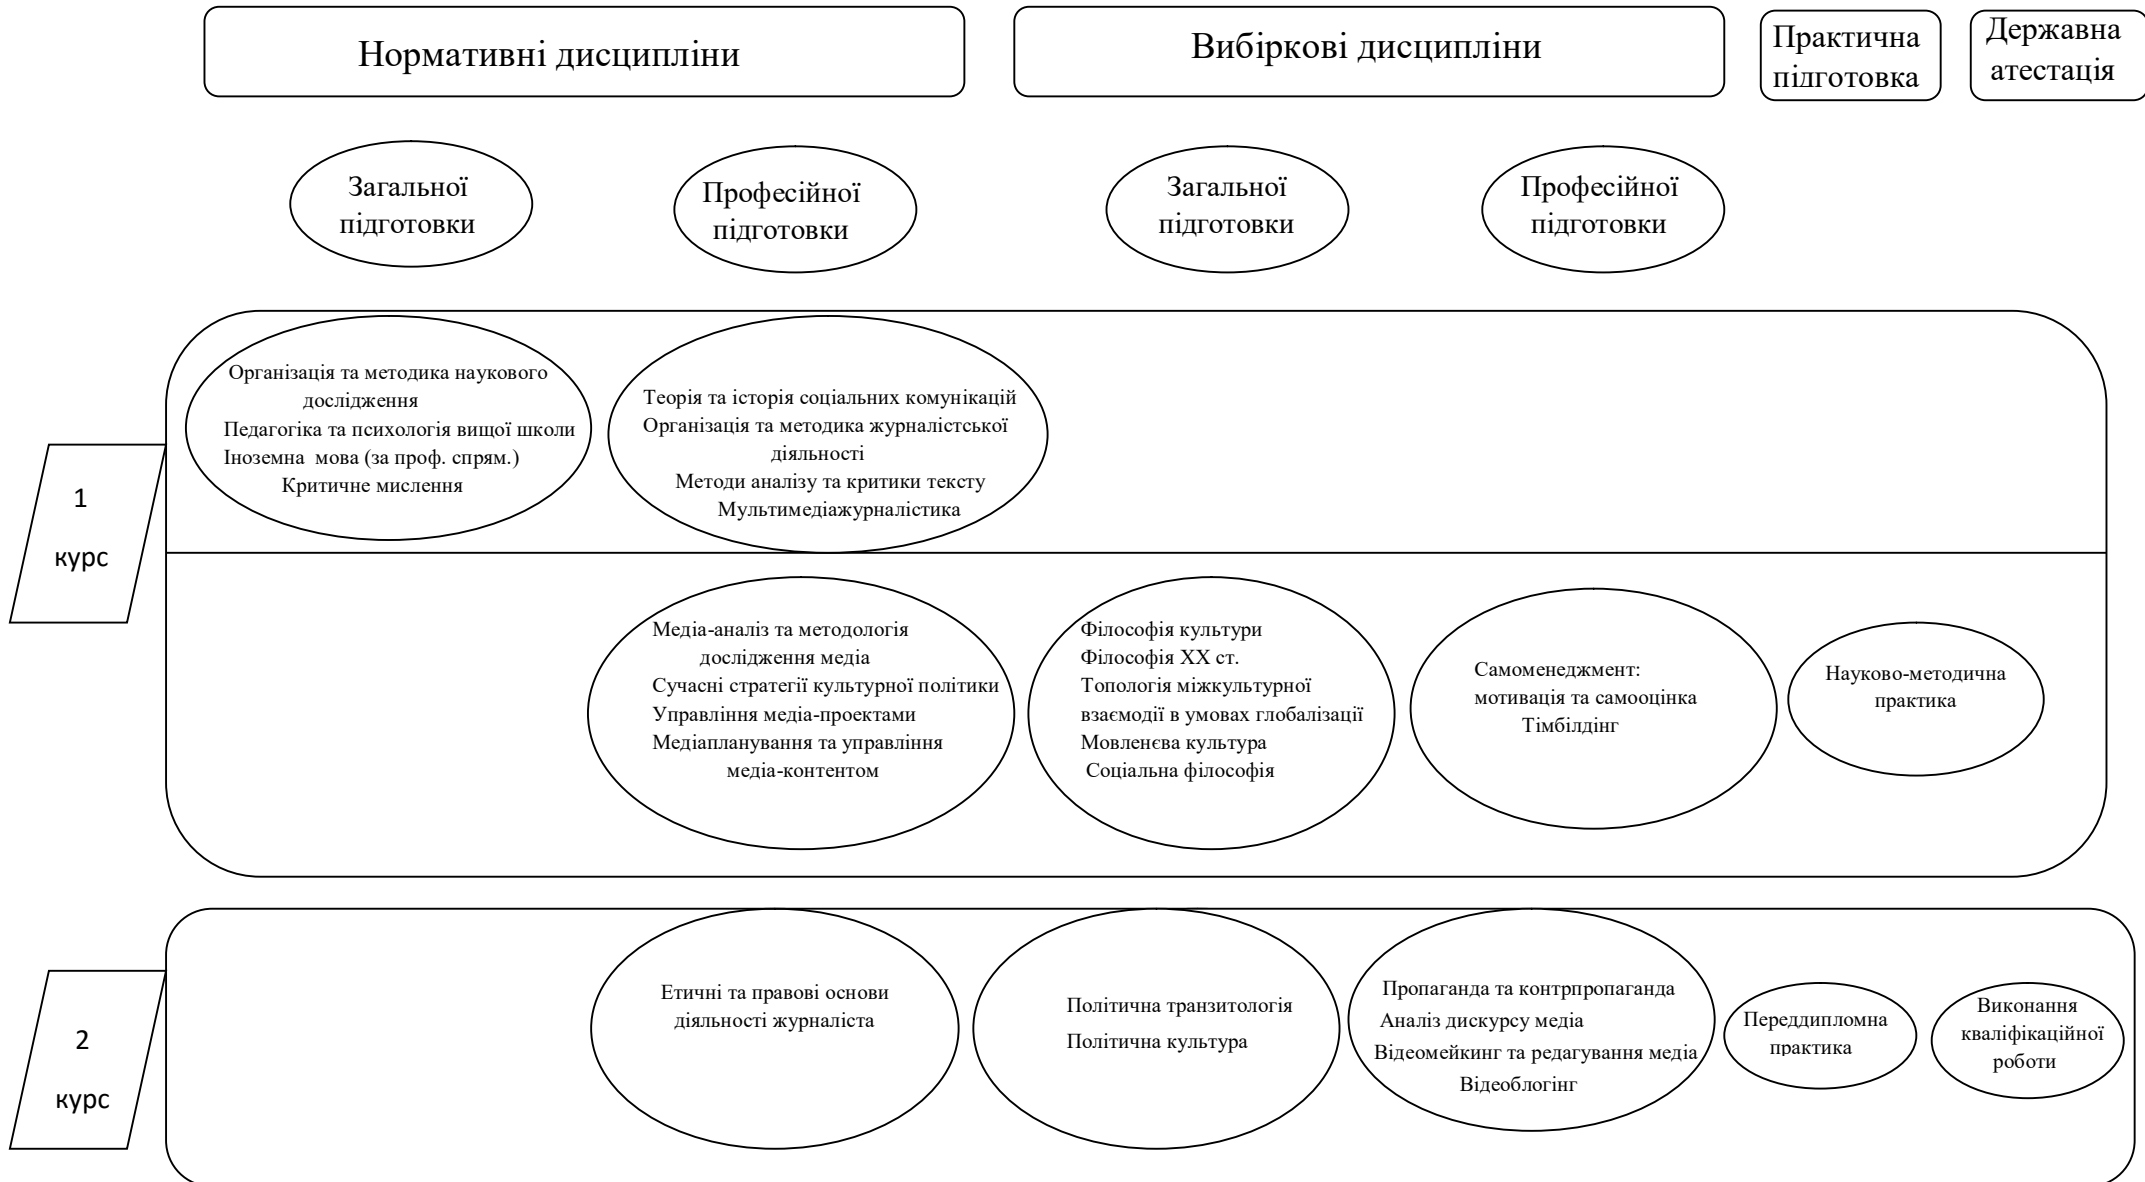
Нормативні дисципліни

Вибіркові дисципліни

Практична підготовка

Державна атестація

Загальної підготовки

Професійної підготовки

Загальної підготовки

Професійної підготовки

1 курс

Організація та методика наукового дослідження
Педагогіка та психологія вищої школи
Іноземна мова (за проф. спрям.)
Критичне мислення

Теорія та історія соціальних комунікацій
Організація та методика журналістської діяльності
Методи аналізу та критики тексту
Мультимедіажурналістика

Медіа-аналіз та методологія дослідження медіа
Сучасні стратегії культурної політики
Управління медіа-проектами
Медіапланування та управління медіа-контентом

Філософія культури
Філософія ХХ ст.
Топологія міжкультурної взаємодії в умовах глобалізації
Мовленєва культура
Соціальна філософія

Самоменеджмент: мотивація та самооцінка
Тімбілдінг

Науково-методична практика

2 курс

Етичні та правові основи діяльності журналіста

Політична транзитологія
Політична культура

Пропаганда та контрпропаганда
Аналіз дискурсу медіа
Відеомейкинг та редагування медіа
Відеоблогінг

Переддипломна практика

Виконання кваліфікаційної роботи